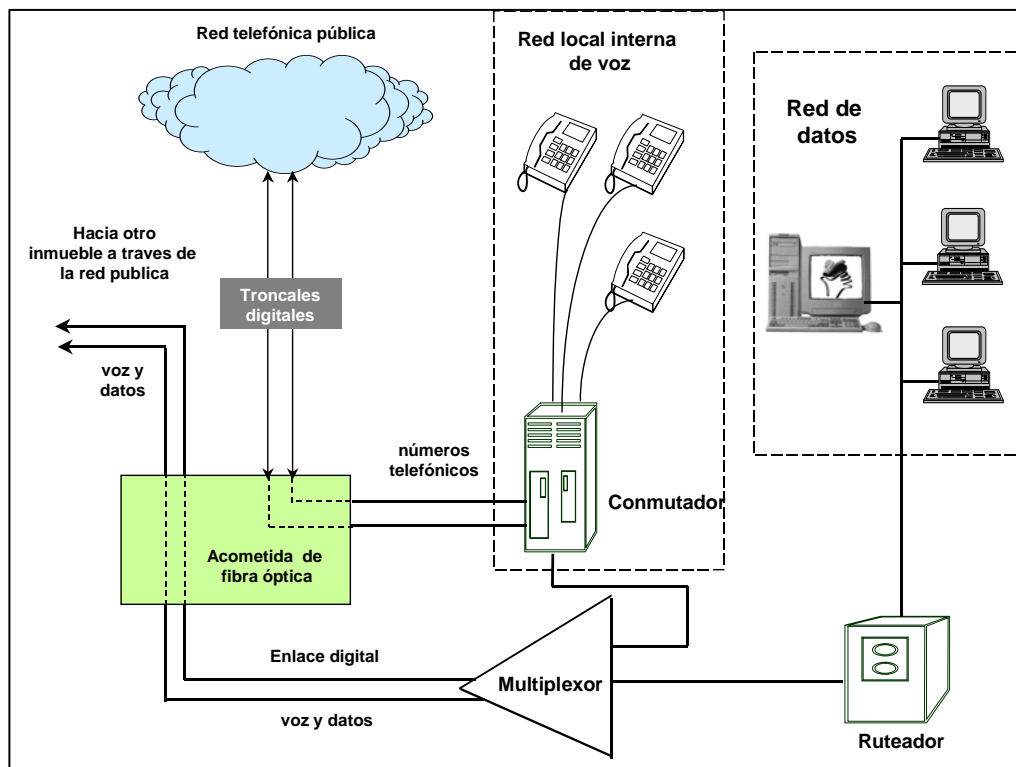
Red telefónica pública

Red local interna de voz

Red de datos

Hacia otro inmueble a traves de la red publica

Troncales digitales

voz y datos

números telefónicos

Conmutador

Acometida de fibra óptica

Enlace digital

Multiplexor

voz y datos

Ruteador